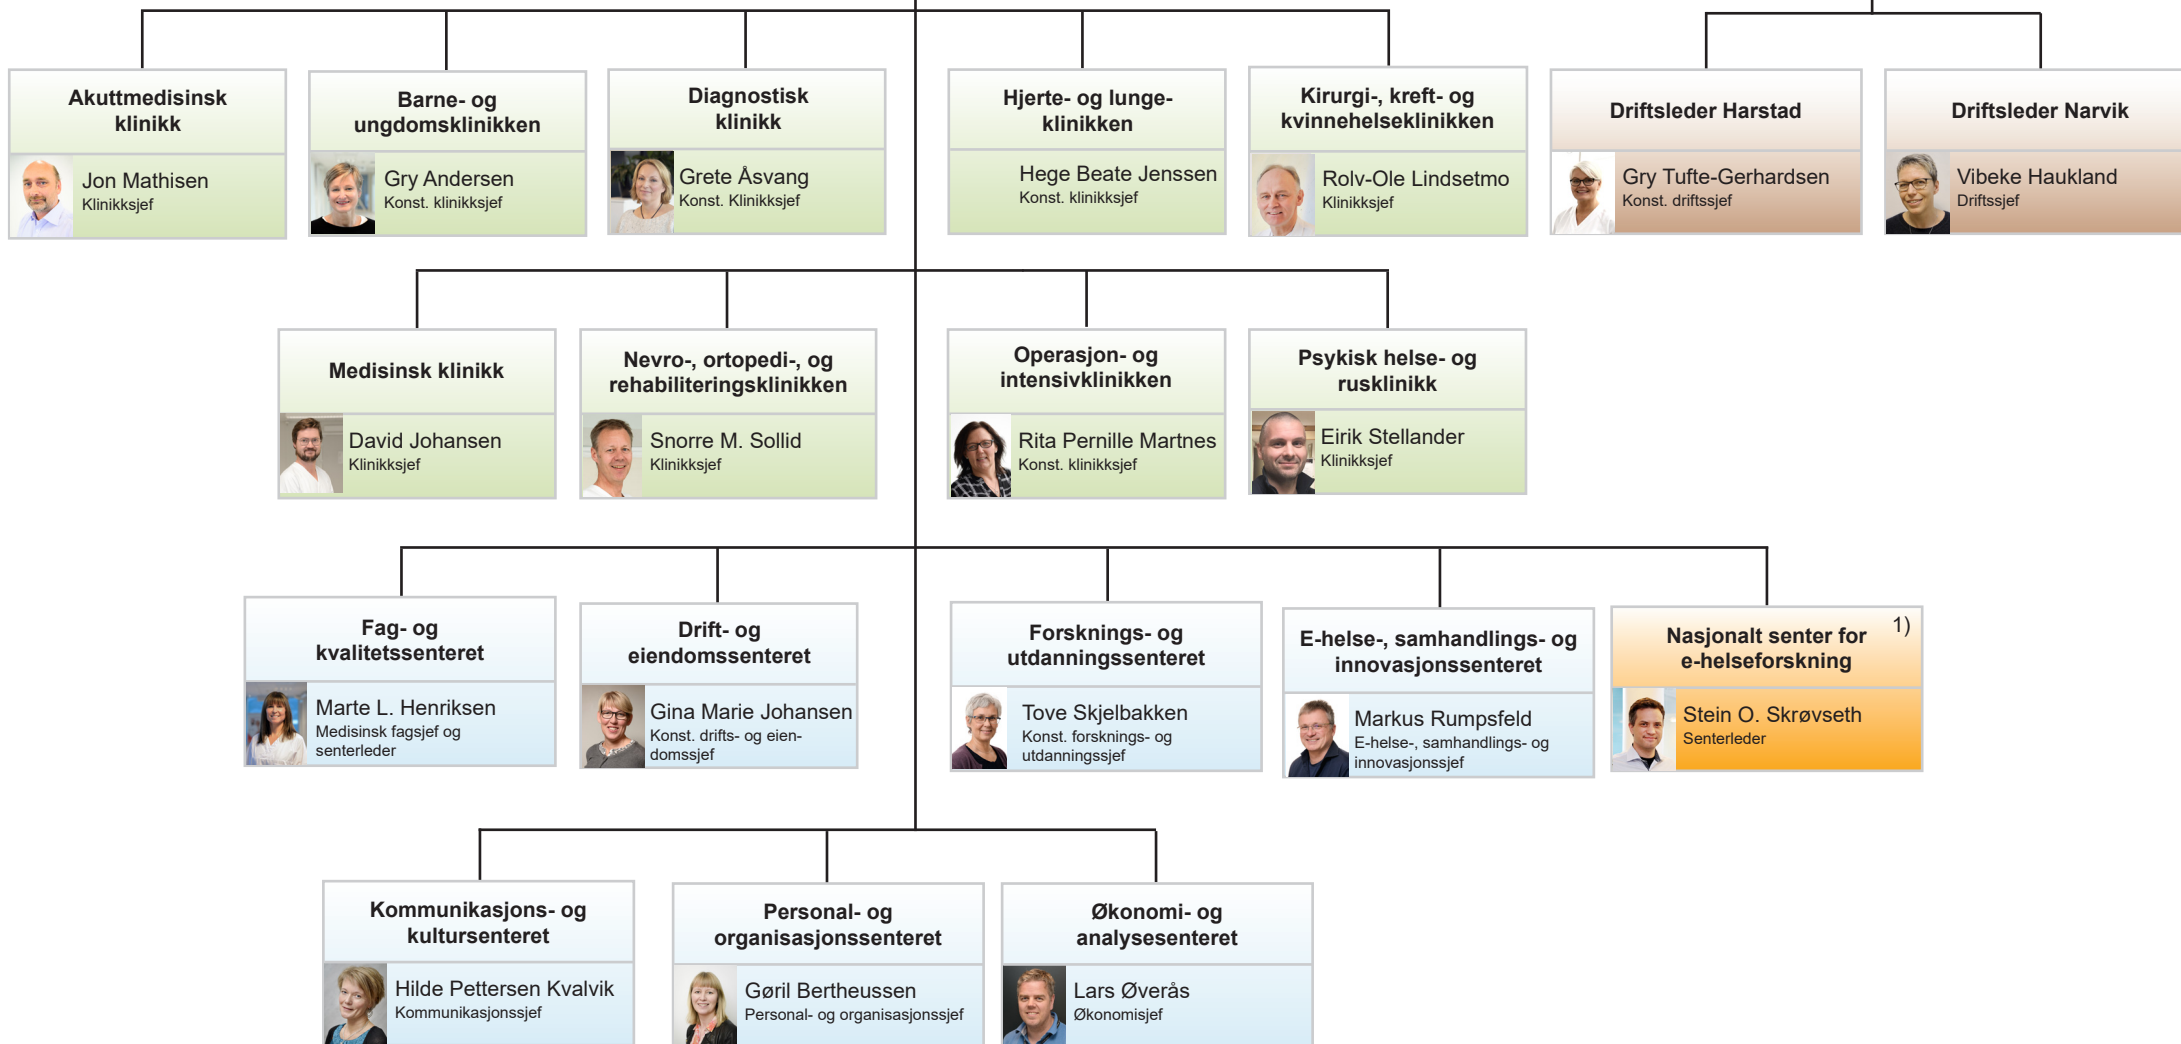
Akuttmedisinsk klinikk
Jon Mathisen
Klinikksjef

Barne- og ungdomsklinikken
Gry Andersen
Konst. klinikksjef

Diagnostisk klinikk
Grete Åsvang
Konst. Klinikksjef

Hjerte- og lungeklinikken
Hege Beate Jenssen
Konst. klinikksjef

Kirurgi-, kreft- og kvinnehelseklinikken
Rolv-Ole Lindsetmo
Klinikksjef

Driftsleder Harstad
Gry Tufte-Gerhardsen
Konst. driftssjef

Driftsleder Narvik
Vibeke Haukland
Driftssjef

Medisinsk klinikk
David Johansen
Klinikksjef

Nevro-, ortopedi-, og rehabiliteringsklinikken
Snorre M. Sollid
Klinikksjef

Operasjon- og intensivklinikken
Rita Pernille Martnes
Konst. klinikksjef

Psykisk helse- og rusklinikk
Eirik Stellander
Klinikksjef

Fag- og kvalitetssenteret
Marte L. Henriksen
Medisinsk fagsjef og senterleder

Drift- og eiendomssenteret
Gina Marie Johansen
Konst. drifts- og eiendomssjef

Forsknings- og utdanningssenteret
Tove Skjelbakken
Konst. forsknings- og utdanningssjef

E-helse-, samhandlings- og innovasjonssenteret
Markus Rumpsfeld
E-helse-, samhandlings- og innovasjonssjef

Nasjonalt senter for e-helseforskning
1)
Stein O. Skrøvseth
Senterleder

Kommunikasjons- og kultursenteret
Hilde Pettersen Kvalvik
Kommunikasjonssjef

Personal- og organisasjonssenteret
Gøril Bertheussen
Personal- og organisasjonssjef

Økonomi- og analysesenteret
Lars Øverås
Økonomisjef